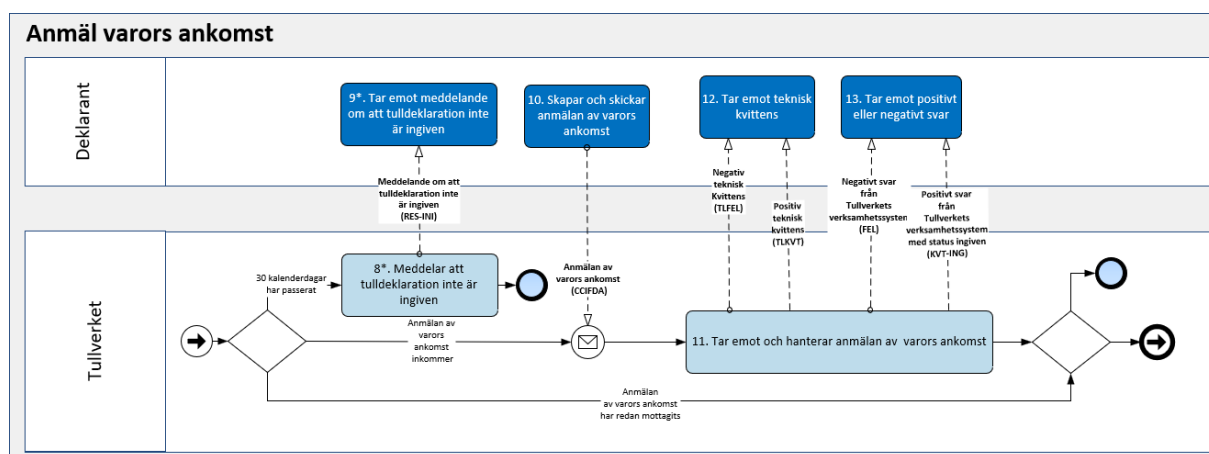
Anmäl varors ankomst

Deklarant

9*. Tar emot meddelande om att tulldeklaration inte är ingiven

10. Skapar och skickar anmälan av varors ankomst

12. Tar emot teknisk kvittens

13. Tar emot positivt eller negativt svar

Meddelande om att tulldeklaration inte är ingiven (RES-INI)

Negativ teknisk Kvittens (TLFEL)

Positiv teknisk kvittens (TLKVT)

Negativt svar från Tullverkets verksamhetssystem (FEL)

Positivt svar från Tullverkets verksamhetssystem med status ingiven (KVT-ING)

Tullverket

30 kalenderdagar har passerat

8*. Meddelar att tulldeklaration inte är ingiven

Anmälan av varors ankomst (CCIFDA)

Anmälan av varors ankomst inkommer

11. Tar emot och hanterar anmälan av varors ankomst

Anmälan av varors ankomst har redan mottagits